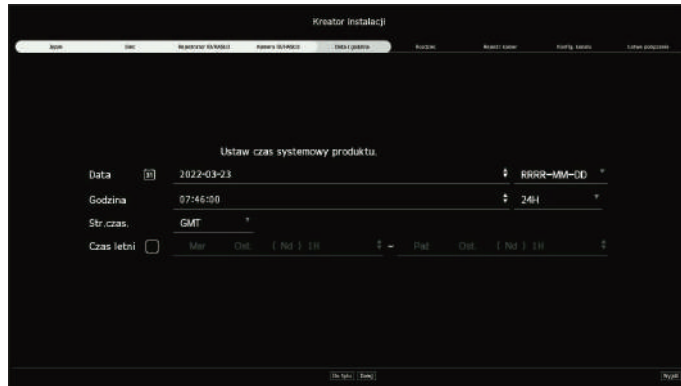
Kreator instalacji

Język | Sieć | Rejestrator ID/HASŁO | Kamera ID/HASŁO | Data i godzina | Rozdziel. | Rejestr. kamer | Konfig. kamery | Ustaw. połączenia

Ustaw czas systemowy produktu.

Data 31 2022-03-23 RRRR-MM-DD

Godzina 07:46:00 24H

Str.czas. GMT

Czas letni Mar Ost. [ Nd ] 1H ~ Paź Ost. [ Nd ] 1H

Do tyłu Dalej

Wyjdź